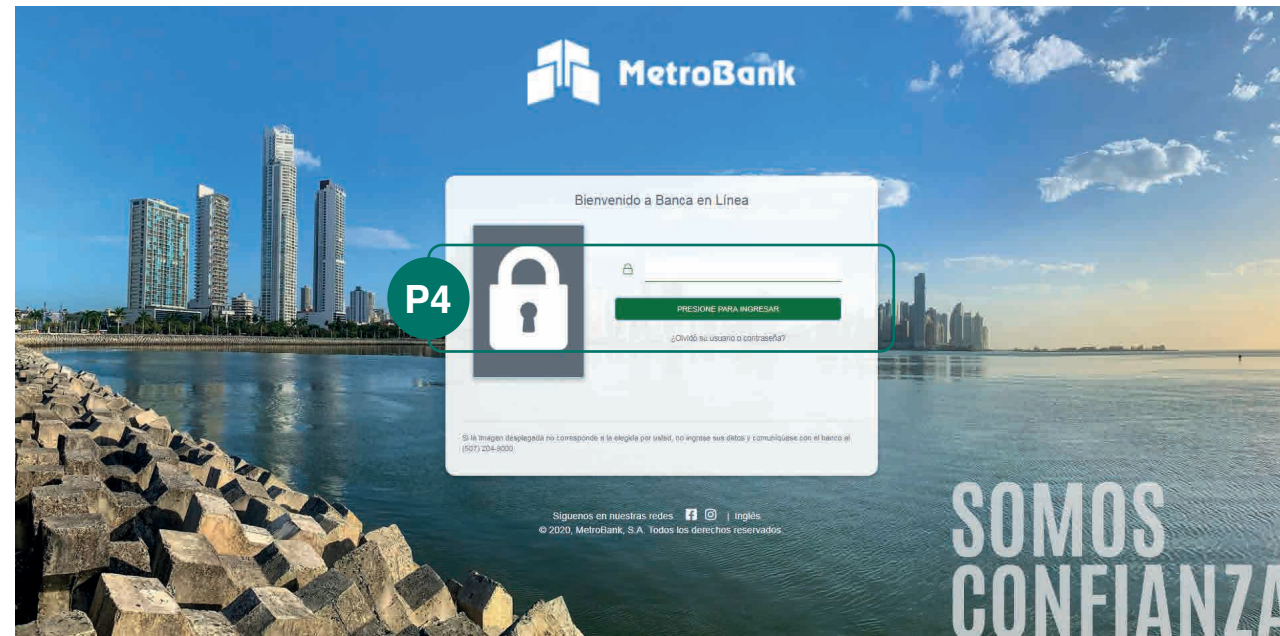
MetroBank

Bienvenido a Banca en Línea

P4

PRESIONE PARA INGRESAR

¿Olvidó su usuario o contraseña?

Si la imagen desplegada no corresponde a la elegida por usted, no ingrese sus datos y comuníquese con el banco al (507) 204-9000

Síguenos en nuestras redes | Inglés
© 2020, MetroBank, S.A. Todos los derechos reservados

SOMOS CONFIANZA